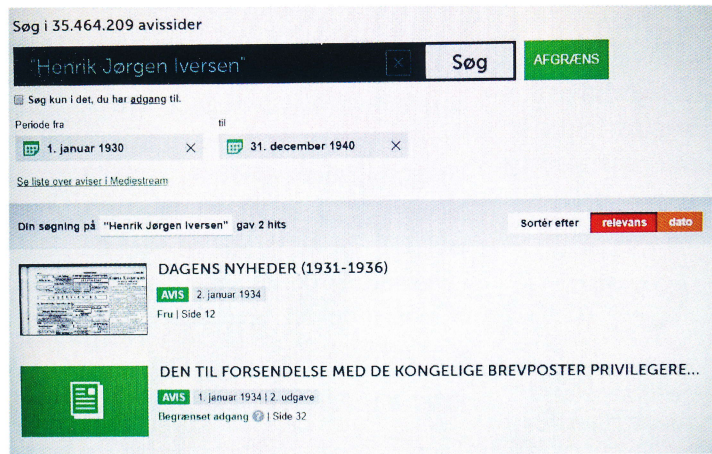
Søg i 35.464.209 avissider

"Henrik Jørgen Iversen" × Søg AFGRÆNS

Søg kun i det, du har adgang til.

Periode fra

1. januar 1930 ×

til

31. december 1940 ×

Se liste over aviser i Mediestream

Din søgning på "Henrik Jørgen Iversen" gav 2 hits

Sortér efter relevans dato

DAGENS NYHEDER (1931-1936)

AVIS 2. januar 1934

Fru | Side 12

DEN TIL FORSENDELSE MED DE KONGELIGE BREVPOSTER PRIVILEGERE...

AVIS 1. januar 1934 | 2. udgave

Begrænset adgang ? | Side 32